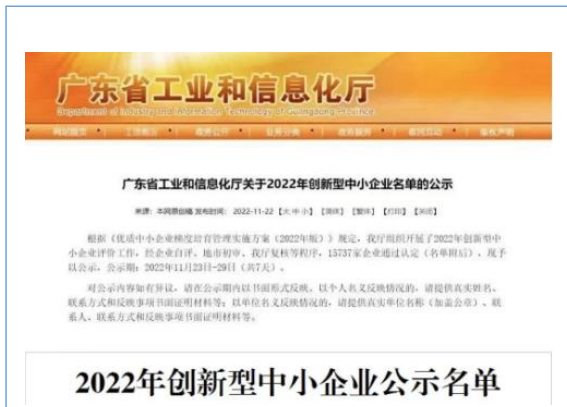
广东省工业和信息化厅
Department of Industry and Information Technology of Guangdong Province

网站首页 | 工信概况 | 政务公开 | 业务公告 | 政务服务 | 互动交流 | 专题专栏

广东省工业和信息化厅关于2022年创新型中小企业名单的公示

来源：本网原创稿 发布时间：2022-11-22 【大 中 小】【保存】【繁体】【打印】【关闭】

根据《优质中小企业梯度培育管理实施方案（2022年版）》规定，我厅组织开展了2022年创新型中小企业评价工作，经企业自评、地市初审、我厅复核等程序，15737家企业通过认定（名单附后），现予以公示，公示期：2022年11月23日-29日（共7天）。

对公示内容如有异议，请在公示期内以书面形式反映。以个人名义反映情况的，请提供真实姓名、联系方式和反映事项书面证明材料等；以单位名义反映情况的，请提供真实单位名称（加盖公章）、联系人、联系方式和反映事项书面证明材料等。

2022年创新型中小企业公示名单